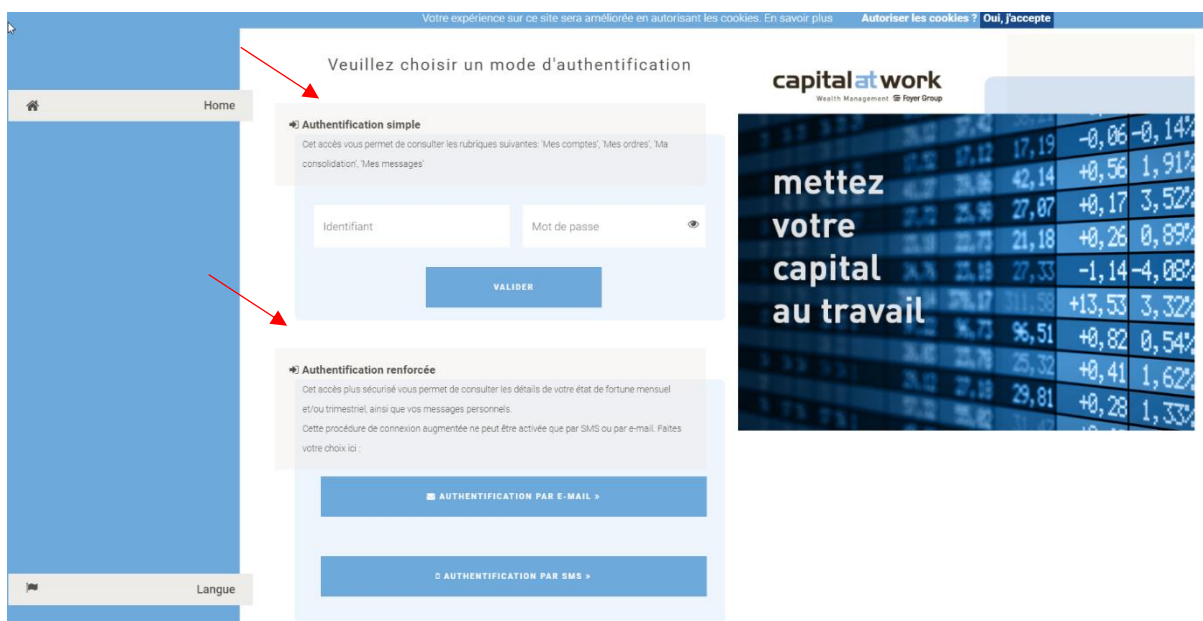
Votre expérience sur ce site sera améliorée en autorisant les cookies. En savoir plus Autoriser les cookies ? Oui, j'accepte

Home

Veuillez choisir un mode d'authentification

Authentification simple

Cet accès vous permet de consulter les rubriques suivantes: 'Mes comptes', 'Mes ordres', 'Ma consolidation', 'Mes messages'

Identifiant

Mot de passe

VALIDER

Authentification renforcée

Cet accès plus sécurisé vous permet de consulter les détails de votre état de fortune mensuel et/ou trimestriel, ainsi que vos messages personnels.

Cette procédure de connexion augmentée ne peut être activée que par SMS ou par e-mail. Faites votre choix ici :

AUTHENTIFICATION PAR E-MAIL »

AUTHENTIFICATION PAR SMS »

Langue

capital at work
Wealth Management Foyer Group

mettez votre capital au travail

17,19 -0,06 -0,14
42,14 +0,56 1,91
27,07 +0,17 3,52
21,18 +0,26 0,89
27,33 -1,14 -4,08
+13,53 3,32
96,51 +0,82 0,54
+0,41 1,62
29,81 +0,28 1,33